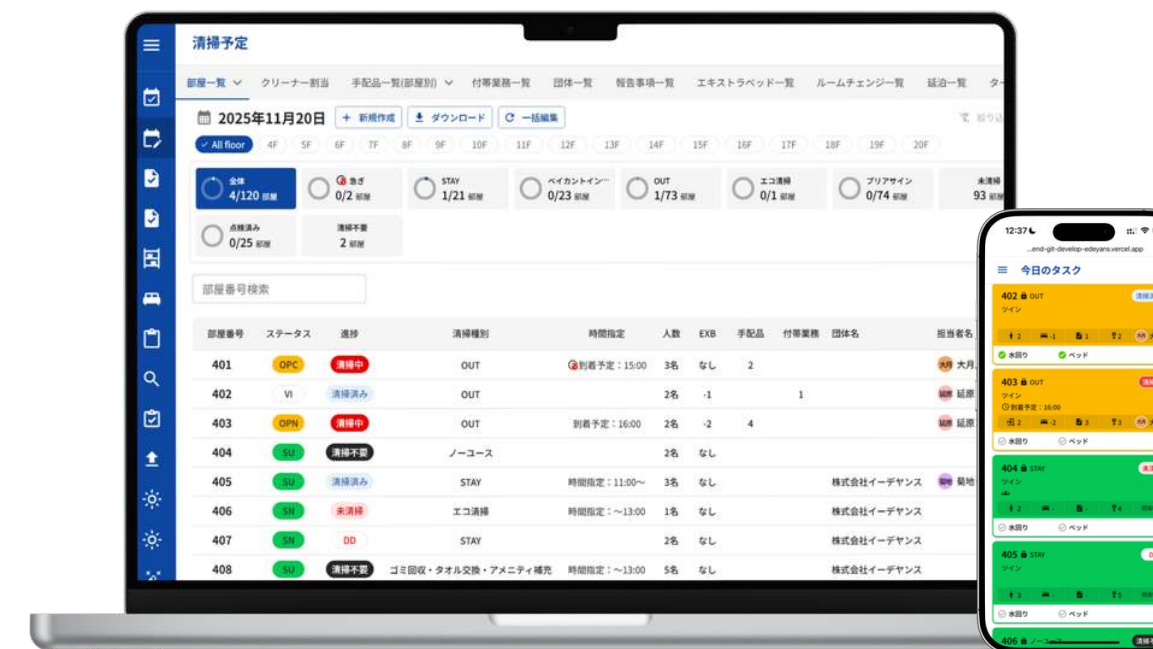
清掃予定

部屋一覧 クリーナー割当 手配品一覧(部屋別) 付帯業務一覧 団体一覧 報告事項一覧 エキストラベッド一覧 ルームチェンジ一覧 延泊一覧

2025年11月20日 + 新規作成 ダウンロード 一括編集

All floor 4F 5F 6F 7F 8F 9F 10F 11F 12F 13F 14F 15F 16F 17F 18F 19F 20F

全体 4/120 部屋
急ぎ 0/2 部屋
STAY 1/21 部屋
ベイカントイン… 0/23 部屋
OUT 1/73 部屋
エコ清掃 0/1 部屋
ブリアサイン 0/74 部屋
未清掃 93 部屋
点検済み 0/25 部屋
清掃不要 2 部屋

部屋番号検索

| 部屋番号 | ステータス | 進捗 | 清掃種別 | 時間指定 | 人数 | EXB | 手配品 | 付帯業務 | 団体名 | 担当者名 |
|---|---|---|---|---|---|---|---|---|---|---|
| 401 | OPC | 清掃中 | OUT | 到着予定：15:00 | 3名 | なし | 2 | | | 大月 |
| 402 | VI | 清掃済み | OUT | | 2名 | -1 | | 1 | | 延原 |
| 403 | OPN | 清掃中 | OUT | 到着予定：16:00 | 2名 | -2 | 4 | | | 延原 |
| 404 | SU | 清掃不要 | ノーユース | | 2名 | なし | | | | |
| 405 | SU | 清掃済み | STAY | 時間指定：11:00～ | 3名 | なし | | | 株式会社イーデヤンス | 菊地 |
| 406 | SN | 未清掃 | エコ清掃 | 時間指定：～13:00 | 1名 | なし | | | 株式会社イーデヤンス | |
| 407 | SN | DD | STAY | | 2名 | なし | | | 株式会社イーデヤンス | |
| 408 | SU | 清掃不要 | ゴミ回収・タオル交換・アメニティ補充 | 時間指定：～13:00 | 5名 | なし | | | 株式会社イーデヤンス | |

12:37
...end-git-develop-edeyans.vercel.app
今日のタスク
402 OUT ツイン
水回り ベッド
403 OUT ツイン
到着予定：16:00
水回り ベッド
404 STAY ツイン
水回り ベッド
405 STAY ツイン
水回り ベッド
406 ノーユース